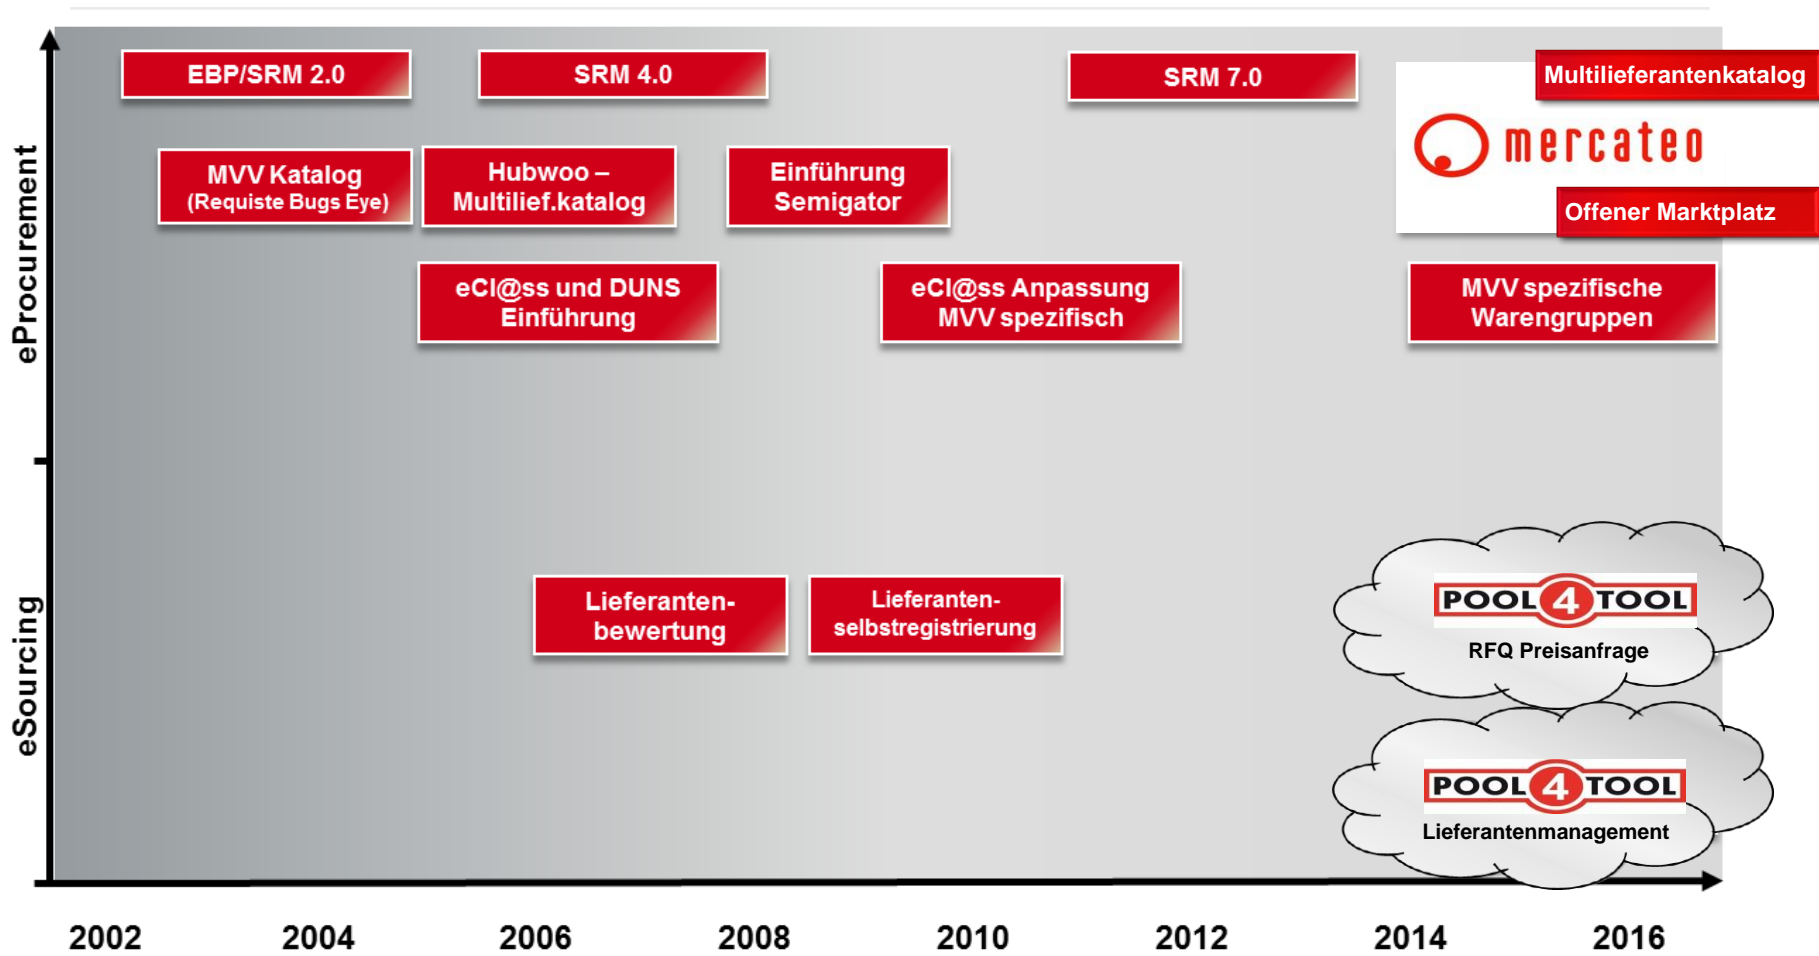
ePprocurement

eSourcing

EBP/SRM 2.0

SRM 4.0

SRM 7.0

Multilieferantenkatalog

mercateo

Offener Marktplatz

MVV Katalog (Requiste Bugs Eye)

Hubwoo – Multilief.katalog

Einführung Semigator

eCl@ss und DUNS Einführung

eCl@ss Anpassung MVV spezifisch

MVV spezifische Warengruppen

Lieferanten-bewertung

Lieferanten-selbstregistrierung

POOL 4 TOOL

RFQ Preisanfrage

POOL 4 TOOL

Lieferantenmanagement

2002 2004 2006 2008 2010 2012 2014 2016